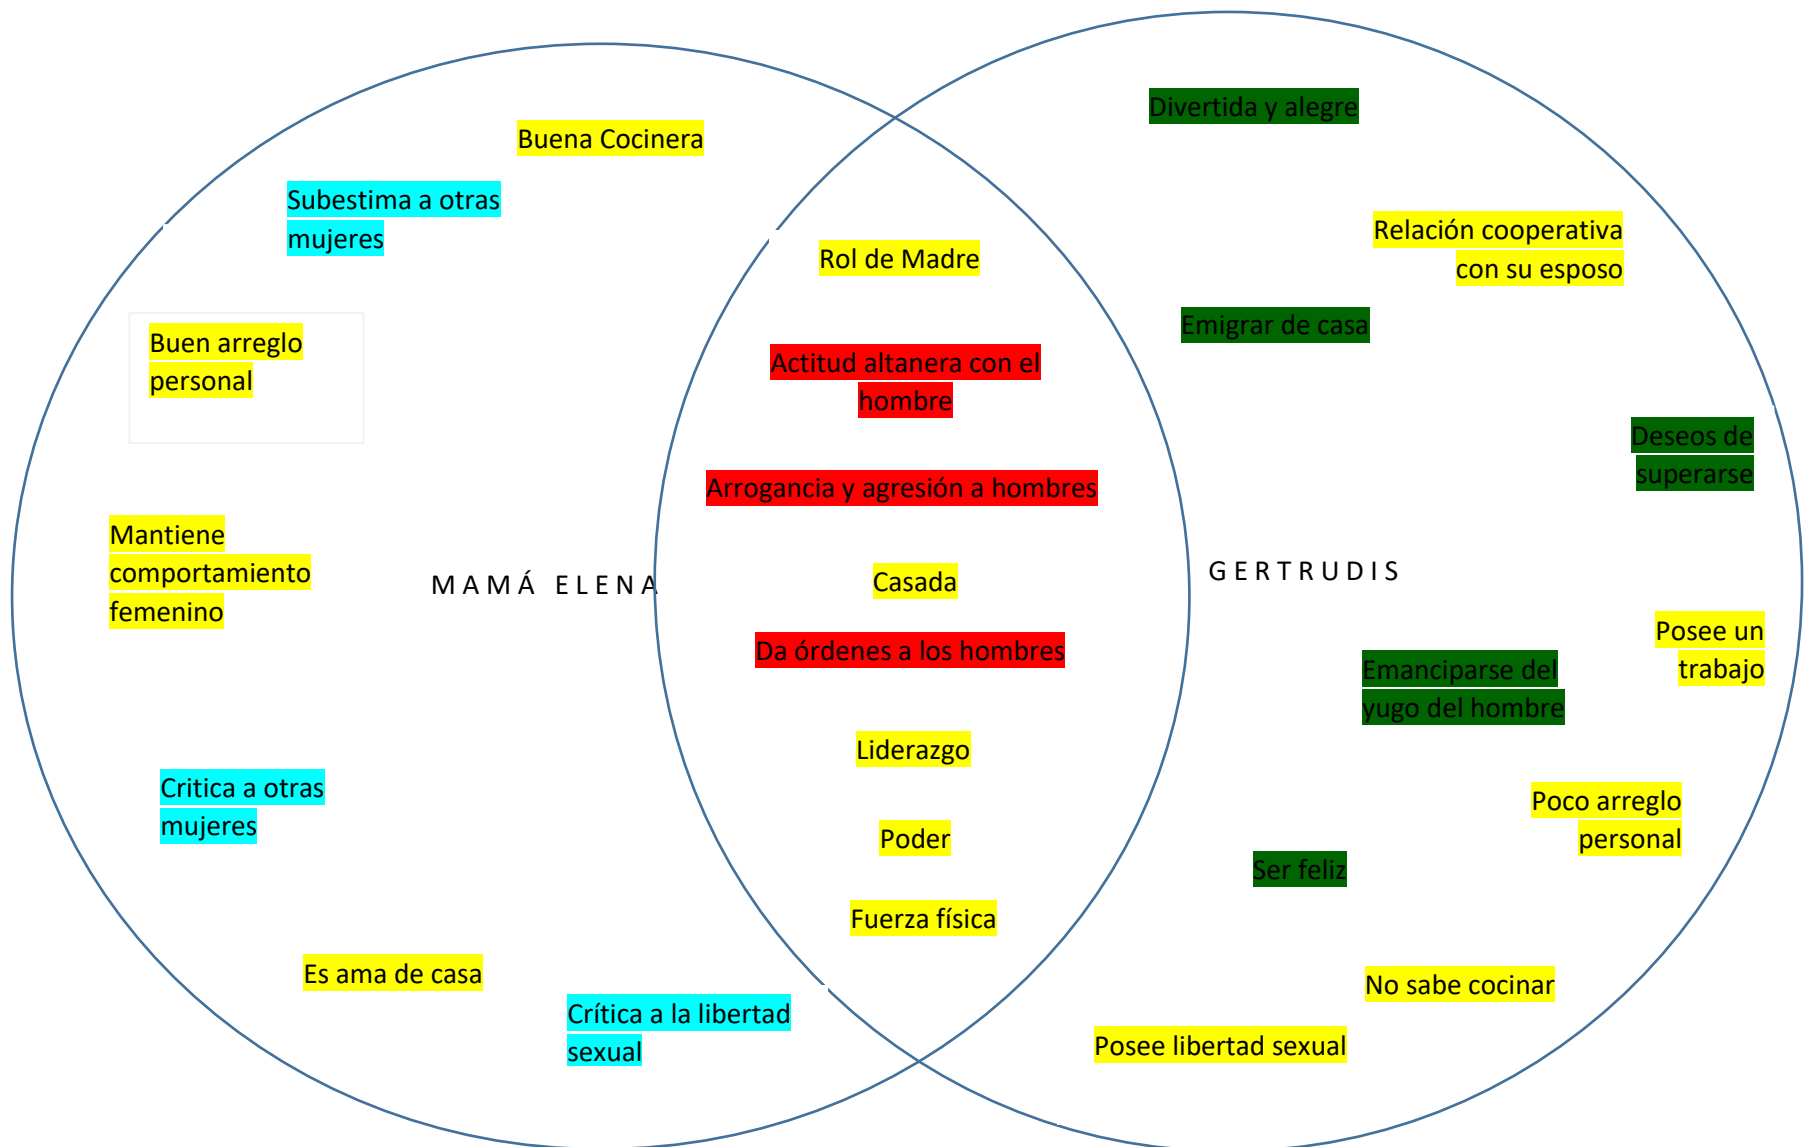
Buena Cocinera

Subestima a otras mujeres

Buen arreglo personal

Mantiene comportamiento femenino

MAMÁ ELENA

Critica a otras mujeres

Es ama de casa

Crítica a la libertad sexual

Rol de Madre

Actitud altanera con el hombre

Arrogancia y agresión a hombres

Casada

Da órdenes a los hombres

Liderazgo

Poder

Fuerza física

Divertida y alegre

Relación cooperativa con su esposo

Emigrar de casa

Deseos de superarse

GERTRUDIS

Posee un trabajo

Emanciparse del yugo del hombre

Poco arreglo personal

Ser feliz

No sabe cocinar

Posee libertad sexual